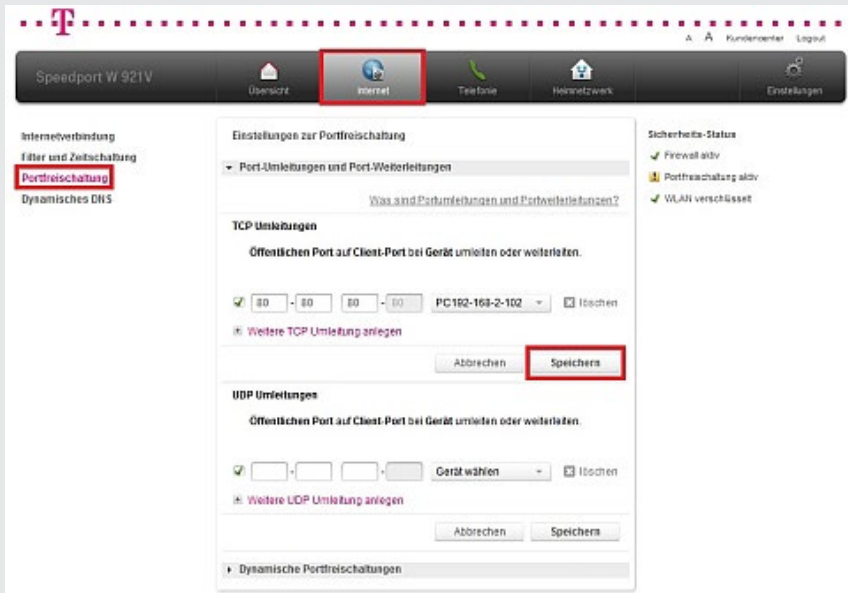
T

A A Kundencenter Logout

Speedport W 921V

Übersicht

Internet

Telefonie

Heimnetzwerk

Einstellungen

Internetverbindung

Filter und Zeitschaltung

Portfreischaltung

Dynamisches DNS

Einstellungen zur Portfreischaltung

Port-Umleitungen und Port-Weiterleitungen

Was sind Portumleitungen und Portweiterleitungen?

TCP Umleitungen

Öffentlichen Port auf Client-Port bei Gerät umleiten oder weiterleiten.

80 - 80 80 - 80 PC192-168-2-102 löschen

Weitere TCP Umleitung anlegen

Abbrechen Speichern

UDP Umleitungen

Öffentlichen Port auf Client-Port bei Gerät umleiten oder weiterleiten.

Gerät wählen löschen

Weitere UDP Umleitung anlegen

Abbrechen Speichern

Dynamische Portfreischaltungen

Sicherheits-Status

Firewall aktiv

Portfreischaltung aktiv

WLAN verschlüsselt